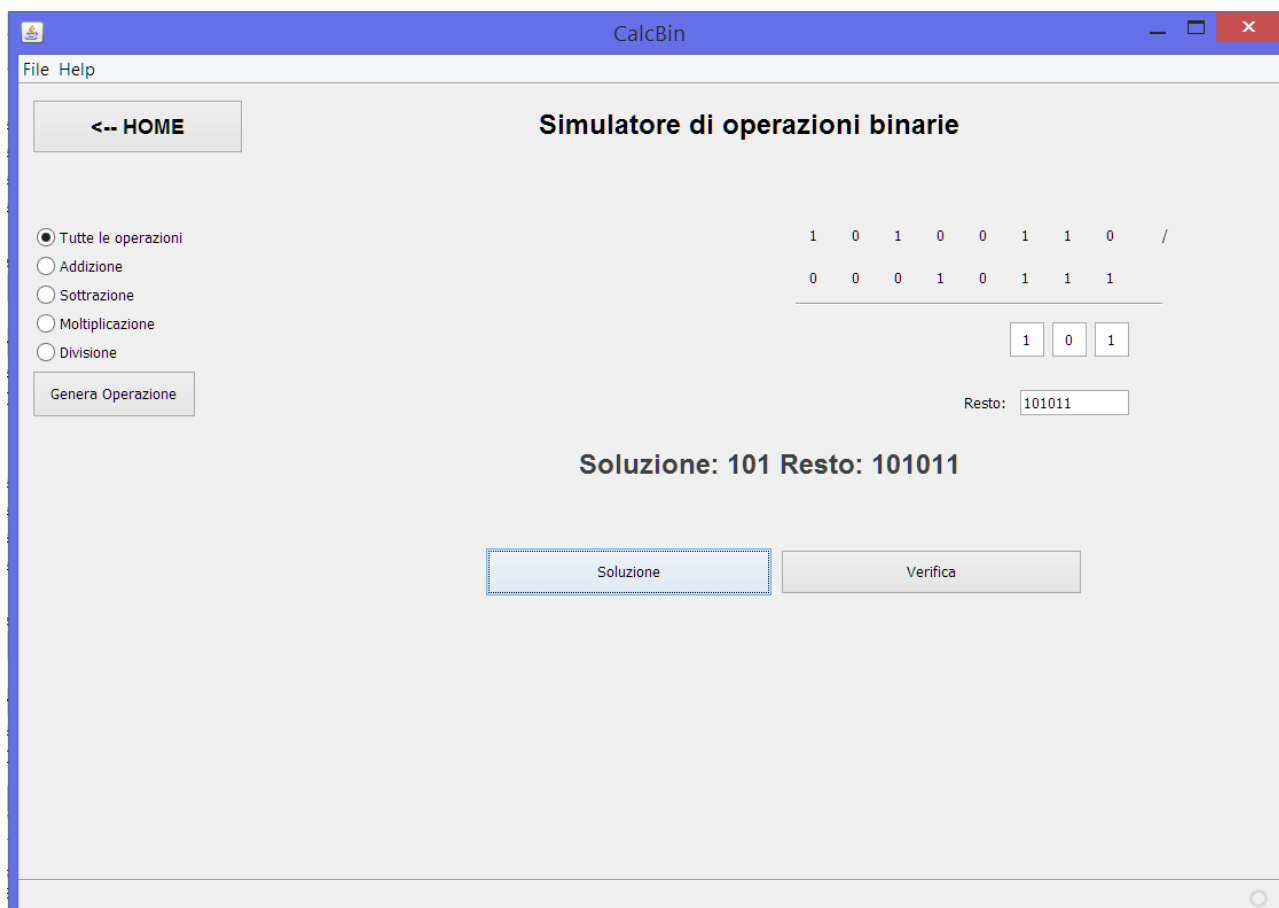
CalcBin

File Help

<-- HOME

Simulatore di operazioni binarie

Tutte le operazioni
Addizione
Sottrazione
Moltiplicazione
Divisione

Genera Operazione

1 0 1 0 0 1 1 0 /
0 0 0 1 0 1 1 1

1 0 1

Resto: 101011

Soluzione: 101 Resto: 101011

Soluzione

Verifica